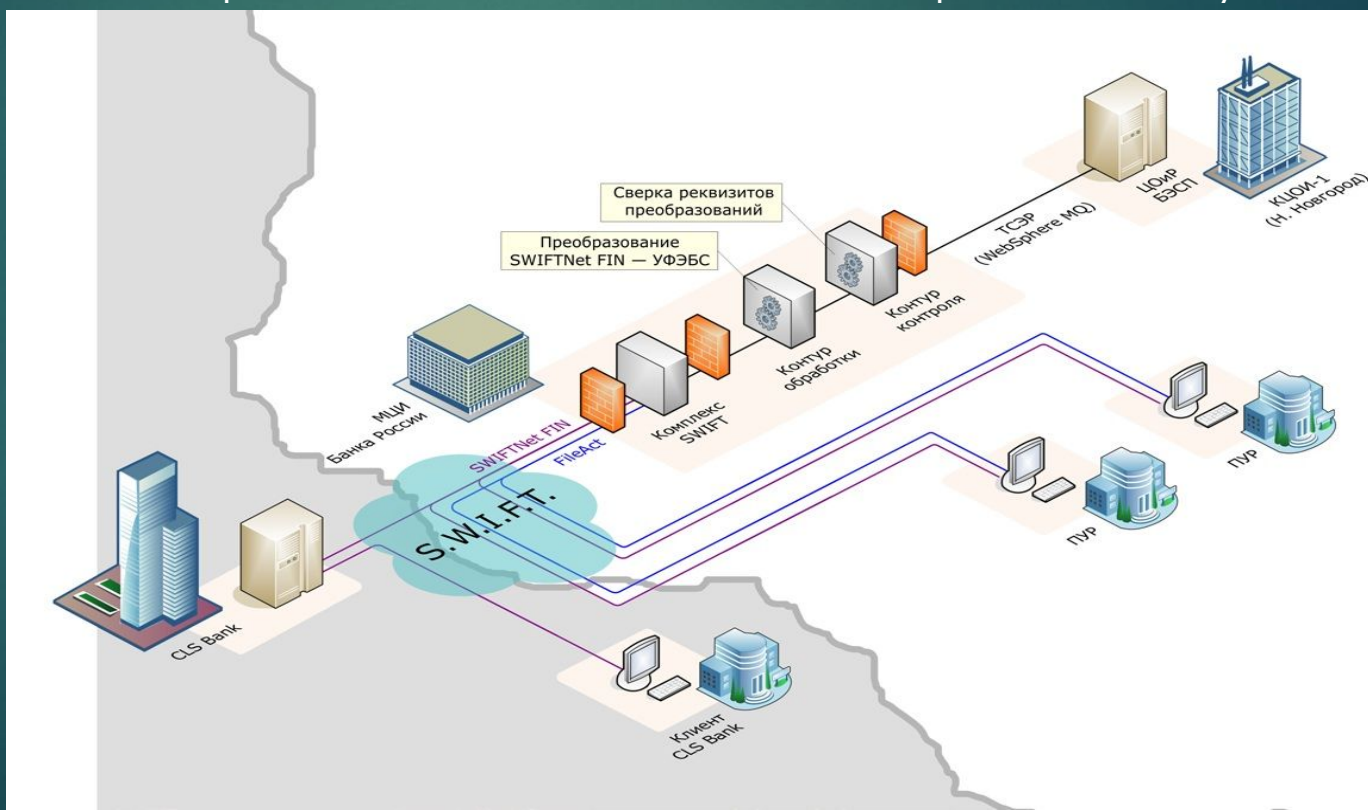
Сверка реквизитов преобразований

Преобразование SWIFTNet FIN — УФЭБС

ТСЭР (WebSphere MQ)

ЦОиР БЭСП

КЦОИ-1 (Н. Новгород)

Контур контроля

Контур обработки

Комплекс SWIFT

МЦИ Банка России

SWIFTNet FIN

FileAct

S.W.I.F.T.

ПУР

ПУР

CLS Bank

Клиент CLS Bank